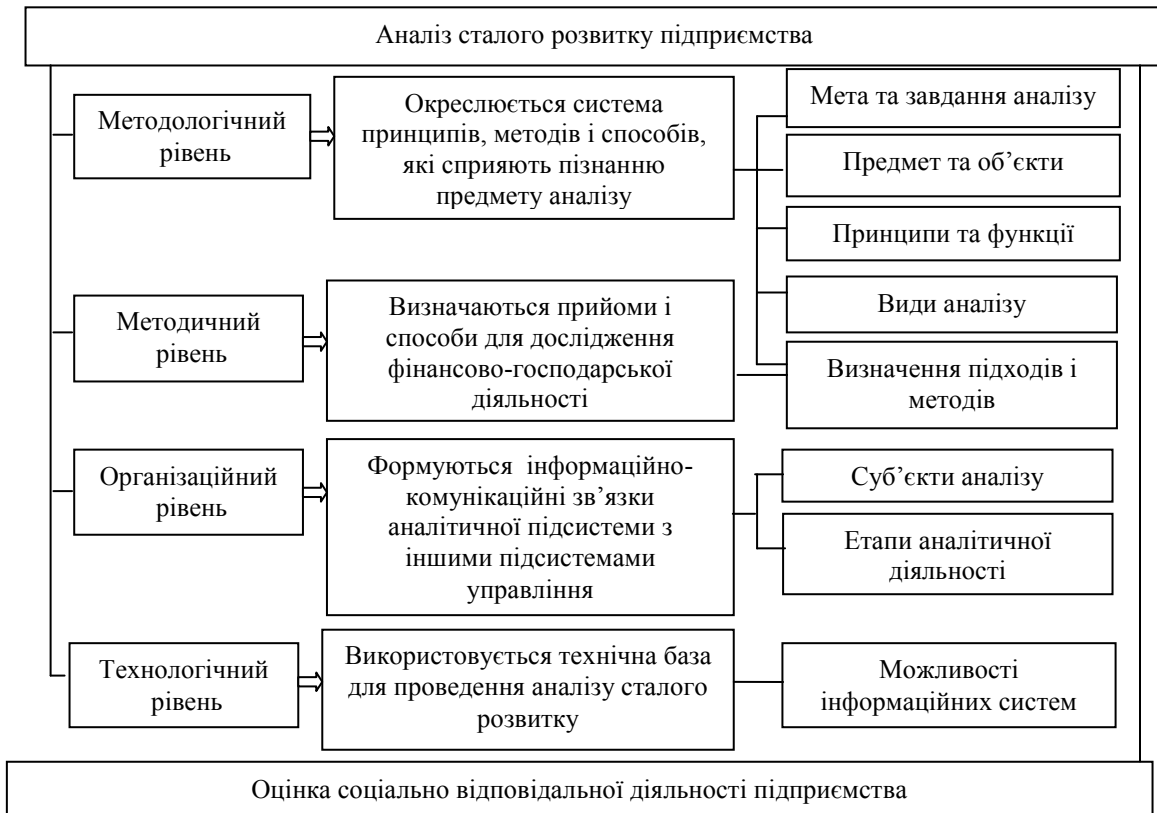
Аналіз сталого розвитку підприємства

Методологічний рівень

Окреслюється система принципів, методів і способів, які сприяють пізнанню предмету аналізу

Мета та завдання аналізу

Предмет та об'єкти

Принципи та функції

Види аналізу

Методичний рівень

Визначаються прийоми і способи для дослідження фінансово-господарської діяльності

Визначення підходів і методів

Організаційний рівень

Формуються інформаційно-комунікаційні зв'язки аналітичної підсистеми з іншими підсистемами управління

Суб'єкти аналізу

Етапи аналітичної діяльності

Технологічний рівень

Використовується технічна база для проведення аналізу сталого розвитку

Можливості інформаційних систем

Оцінка соціально відповідальної діяльності підприємства